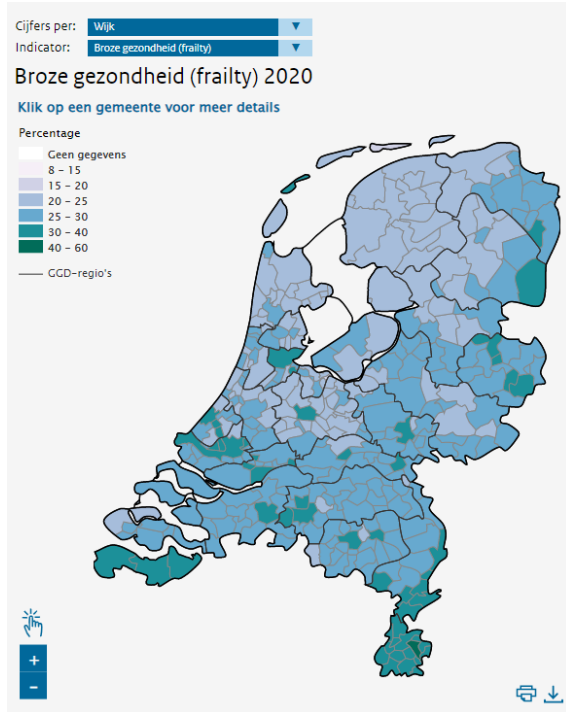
Cijfers per: Wijk ▼
Indicator: Broze gezondheid (frailty) ▼

Broze gezondheid (frailty) 2020

Klik op een gemeente voor meer details

Percentage
Geen gegevens
8 – 15
15 – 20
20 – 25
25 – 30
30 – 40
40 – 60

GGD-regio's

+
−